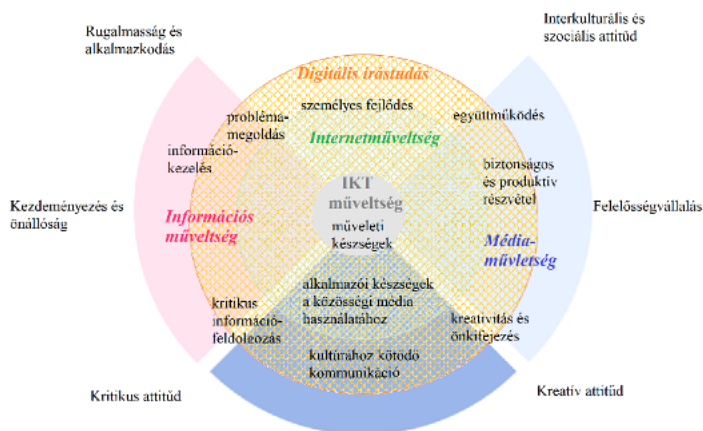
Rugalmasság és alkalmazkodás

Interkulturális és szociális attitűd

Digitális írástudás

személyes fejlődés

probléma-megoldás

együttműködés

Internetműveltség

információ-kezelés

biztonságos és produktív részvétel

IKT műveltség

műveleti készségek

Kezdeményezés és önállóság

Információs műveltség

Felelősségvállalás

Média-műveltség

alkalmazói készségek a közösségi média használatához

kritikus információ-feldolgozás

kreativitás és önkifejezés

kultúrához kötődő kommunikáció

Kritikus attitűd

Kreatív attitűd